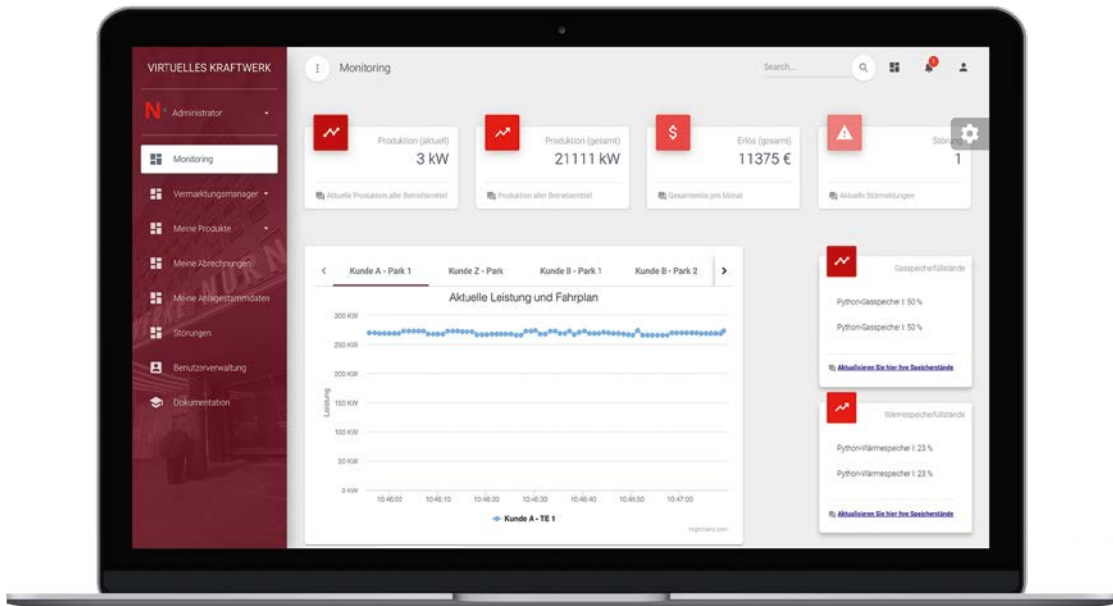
VIRTUELLES KRAFTWERK

N Administrator

Monitoring

Vermarktungsmanager

Meine Produkte

Meine Abrechnungen

Meine Anlagestammdaten

Störungen

Benutzerverwaltung

Dokumentation

Monitoring

Search...

Produktion (aktuell)
3 kW
Aktuelle Produktion aller Betriebsmittel

Produktion (gesamt)
21111 kW
Produktion aller Betriebsmittel

Erlös (gesamt)
11375 €
Gesamterlös pro Monat

Störung
1
Aktuelle Störmeldungen

Kunde A - Park 1 | Kunde Z - Park | Kunde B - Park 1 | Kunde B - Park 2

Aktuelle Leistung und Fahrplan

300 KW
250 KW
200 KW
150 KW
100 KW
50 KW
0 KW

Leistung

10:46:00 10:46:10 10:46:20 10:46:30 10:46:40 10:46:50 10:47:00

Kunde A - TE 1

Highcharts.com

Gasspeicherfüllstände

Python-Gasspeicher I: 50 %

Python-Gasspeicher I: 50 %

Aktualisieren Sie hier Ihre Speicherstände

Wärmespeicherfüllstände

Python-Wärmespeicher I: 23 %

Python-Wärmespeicher I: 23 %

Aktualisieren Sie hier Ihre Speicherstände